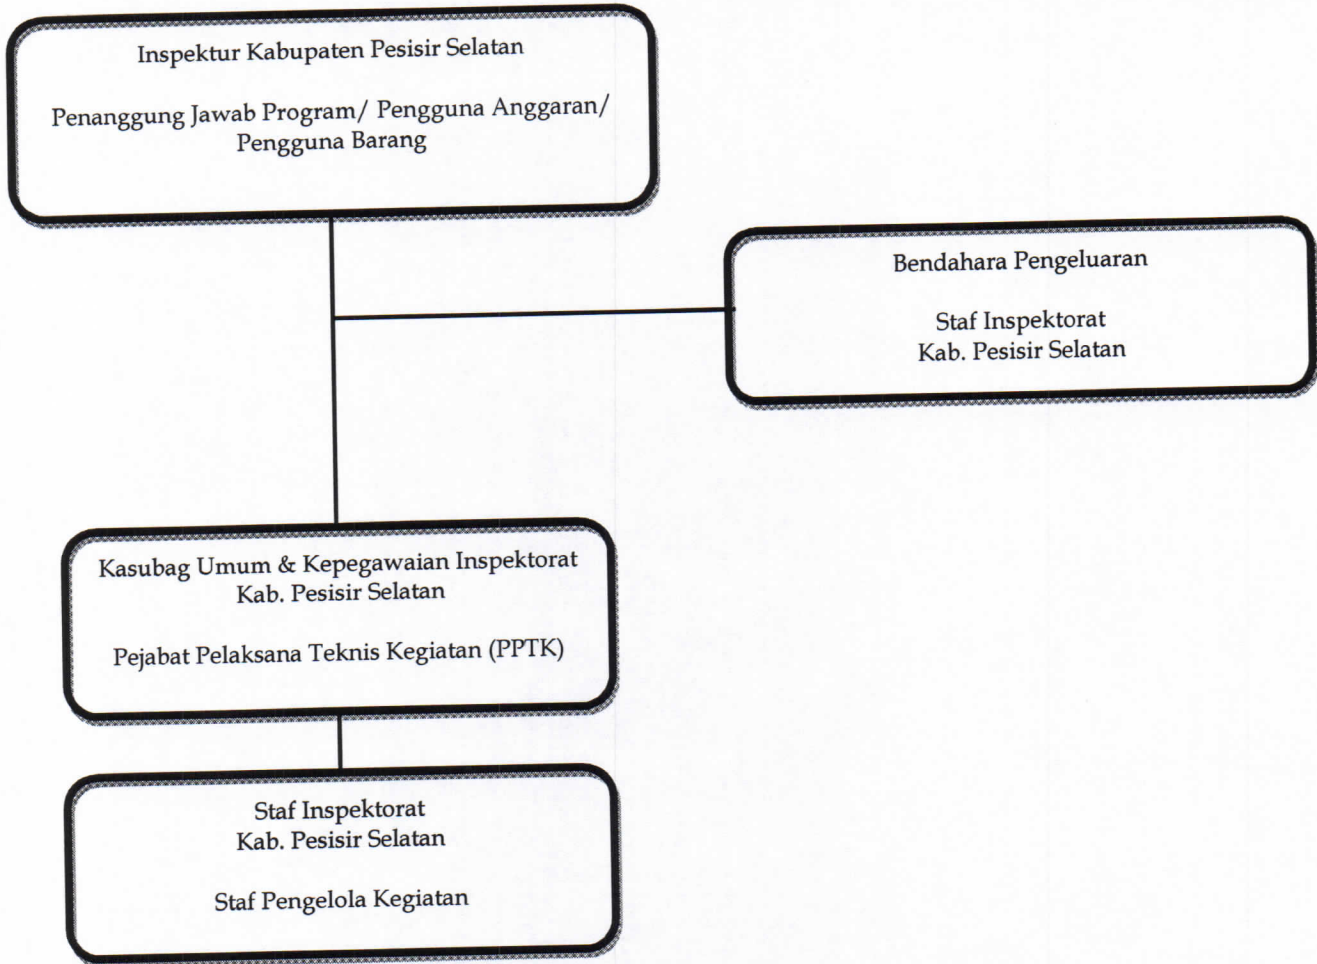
Inspektur Kabupaten Pesisir Selatan

Penanggung Jawab Program/ Pengguna Anggaran/ Pengguna Barang

Bendahara Pengeluaran

Staf Inspektorat
Kab. Pesisir Selatan

Kasubag Umum & Kepegawaian Inspektorat
Kab. Pesisir Selatan

Pejabat Pelaksana Teknis Kegiatan (PPTK)

Staf Inspektorat
Kab. Pesisir Selatan

Staf Pengelola Kegiatan